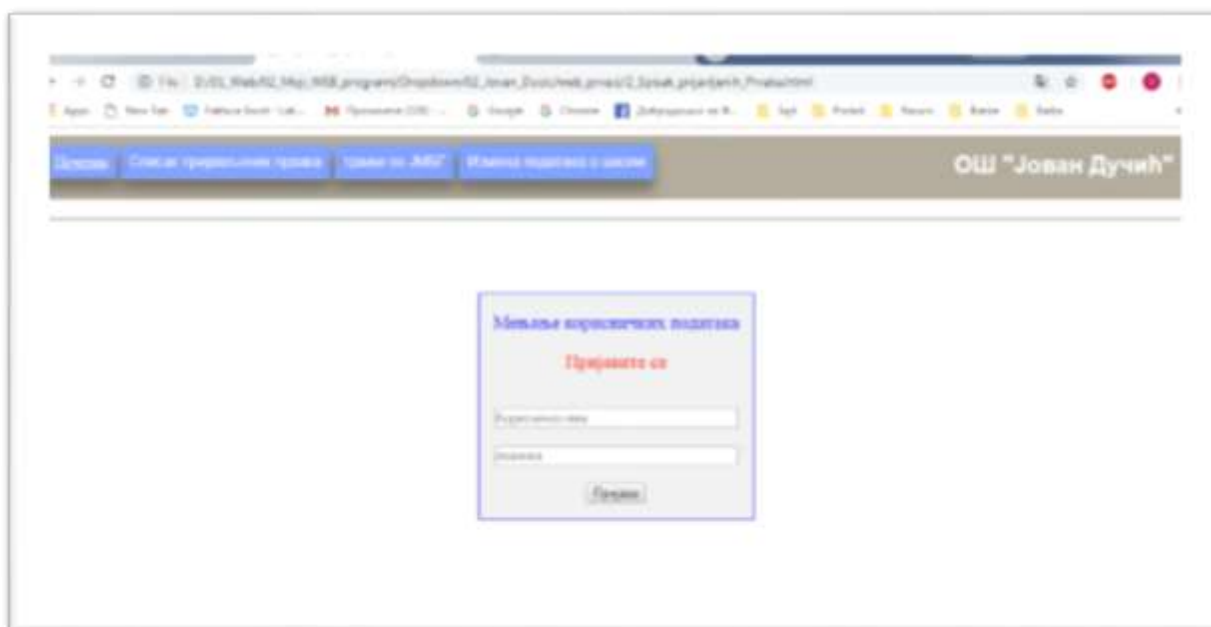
File | D:/01_Web/02_Moj_WEB_program/Dropdown/02_Jovan_Ducic/web_prvasi/2_Spisak_prijavljenih_Prvaka.html

Apps New Tab Google Chrome

Почетна Списак пријављених првака Упис за ЈМБГ Измена података о школи

ОШ "Јован Дучић"

Мењање корисничких података

Пријавите се

Корисничко име

Лозинка

Пријава